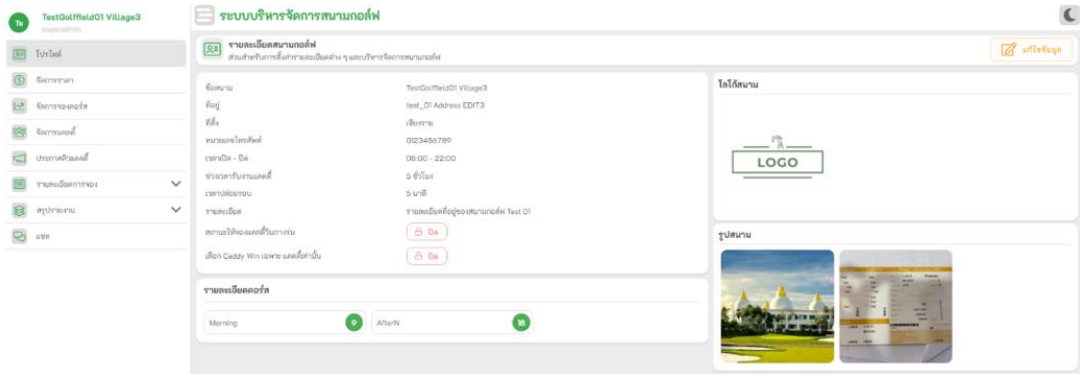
Te TestGolffield01 Village3
superadmin

โปรไฟล์
จัดการราคา
จัดการจองคอร์ส
จัดการแคดดี้
ประกาศตัวแคดดี้
รายละเอียดการจอง
สรุปรายงาน
แชท

ระบบบริหารจัดการสนามกอล์ฟ

รายละเอียดสนามกอล์ฟ
ส่วนสำหรับการตั้งค่ารายละเอียดต่าง ๆ และบริหารจัดการสนามกอล์ฟ

แก้ไขข้อมูล

| ชื่อสนาม | TestGolffield01 Village3 |
|---|---|
| ที่อยู่ | test_01 Address EDIT3 |
| ที่ตั้ง | เชียงราย |
| หมายเลขโทรศัพท์ | 0123456789 |
| เวลาเปิด - ปิด | 06:00 - 22:00 |
| ช่วงเวลารับงานแคดดี้ | 5 ชั่วโมง |
| เวลาปล่อยรอบ | 5 นาที |
| รายละเอียด | รายละเอียดที่อยู่ของสนามกอล์ฟ Test 01 |
| สถานะใช้ของแคดดี้ในการจ่าย | ปิด |
| เลือก Caddy Win เฉพาะ แคดดี้เท่านั้น | ปิด |

โลโก้สนาม
LOGO

รายละเอียดคอร์ส
Morning 9
AfterN 18

รูปสนาม